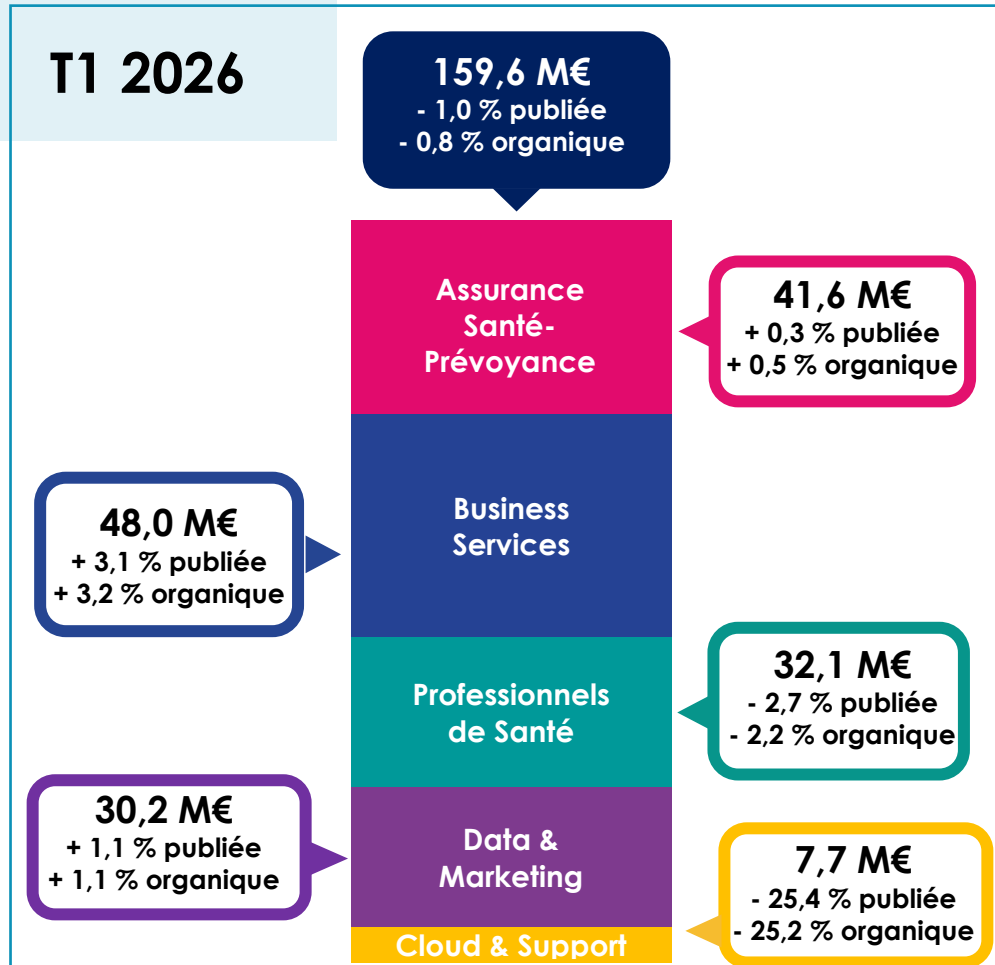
T1 2026

159,6 M€
- 1,0 % publiée
- 0,8 % organique

Assurance Santé-Prévoyance

41,6 M€
+ 0,3 % publiée
+ 0,5 % organique

48,0 M€
+ 3,1 % publiée
+ 3,2 % organique

Business Services

Professionnels de Santé

32,1 M€
- 2,7 % publiée
- 2,2 % organique

30,2 M€
+ 1,1 % publiée
+ 1,1 % organique

Data & Marketing

7,7 M€
- 25,4 % publiée
- 25,2 % organique

Cloud & Support